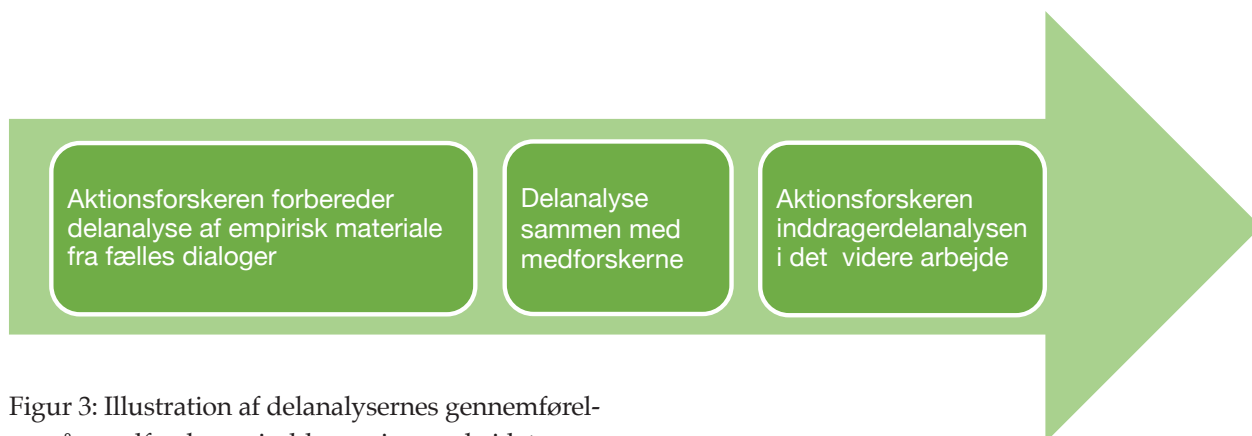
Aktionsforskeren forbereder delanalyse af empirisk materiale fra fælles dialoger

Delanalyse sammen med medforskerne

Aktionsforskeren inddragerdelanalysen i det videre arbejde

Figur 3: Illustration af delanalysernes gennemførel- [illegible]